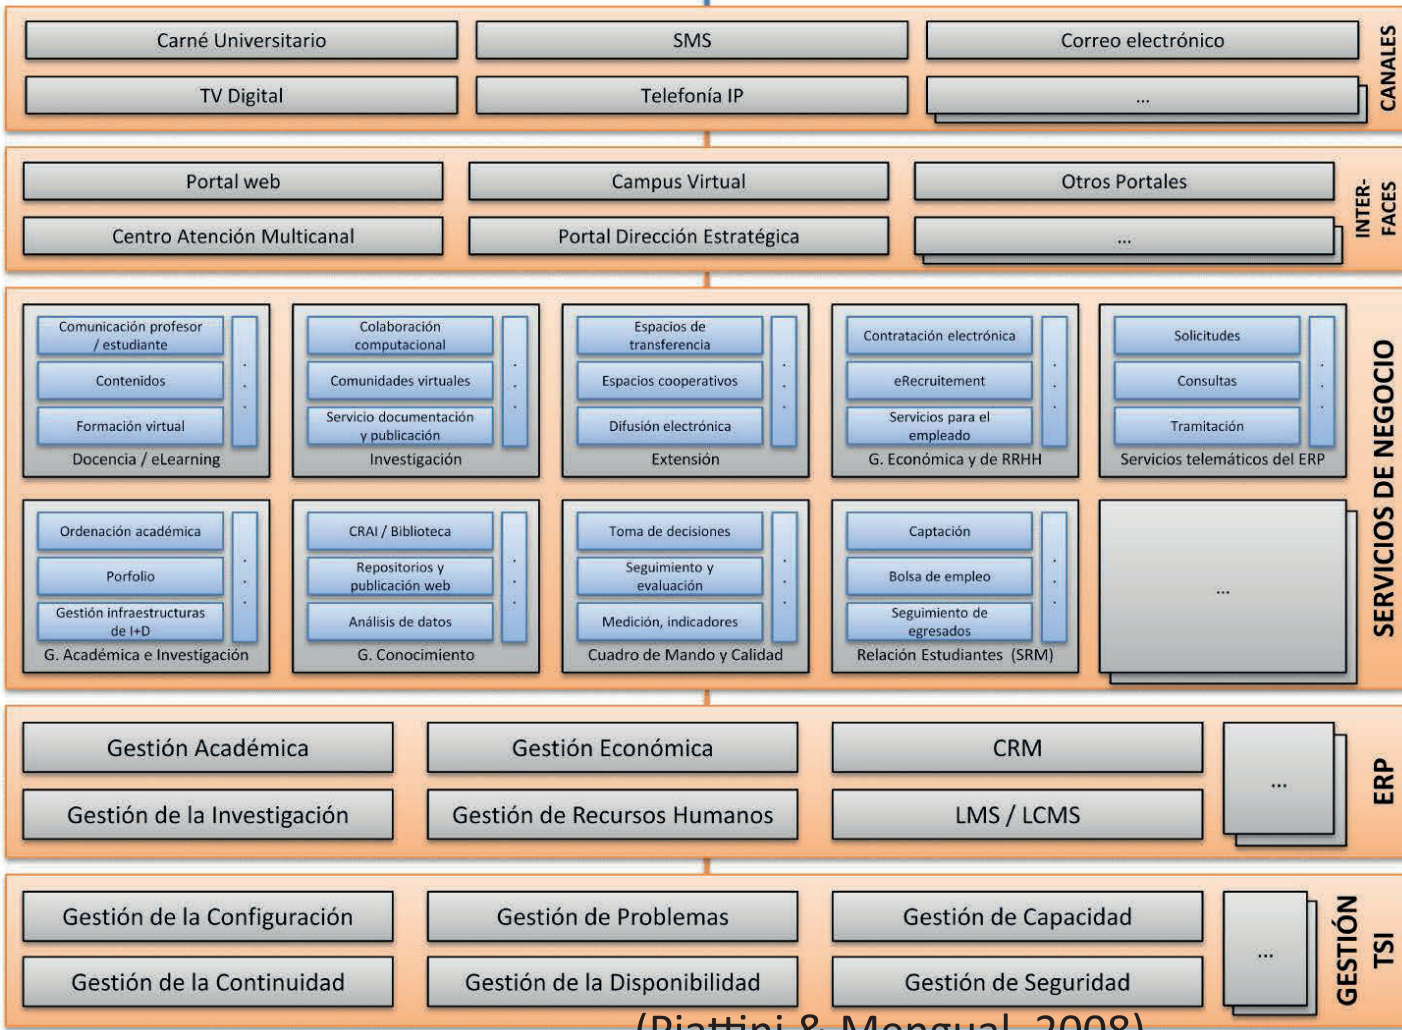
Carné Universitario
SMS
Correo electrónico
TV Digital
Telefonía IP
...
CANALES

Portal web
Campus Virtual
Otros Portales
Centro Atención Multicanal
Portal Dirección Estratégica
...
INTER-FACES

Comunicación profesor / estudiante
Contenidos
Formación virtual
Docencia / eLearning

Colaboración computacional
Comunidades virtuales
Servicio documentación y publicación
Investigación

Espacios de transferencia
Espacios cooperativos
Difusión electrónica
Extensión

Contratación electrónica
eRecruitement
Servicios para el empleado
G. Económica y de RRHH

Solicitudes
Consultas
Tramitación
Servicios telemáticos del ERP

Ordenación académica
Porfolio
Gestión infraestructuras de I+D
G. Académica e Investigación

CRAI / Biblioteca
Repositorios y publicación web
Análisis de datos
G. Conocimiento

Toma de decisiones
Seguimiento y evaluación
Medición, indicadores
Cuadro de Mando y Calidad

Captación
Bolsa de empleo
Seguimiento de egresados
Relación Estudiantes (SRM)

...
SERVICIOS DE NEGOCIO

Gestión Académica
Gestión Económica
CRM
Gestión de la Investigación
Gestión de Recursos Humanos
LMS / LCMS
...
ERP

Gestión de la Configuración
Gestión de Problemas
Gestión de Capacidad
Gestión de la Continuidad
Gestión de la Disponibilidad
Gestión de Seguridad
...
GESTIÓN TSI

(Piattini & Mengual, 2008)